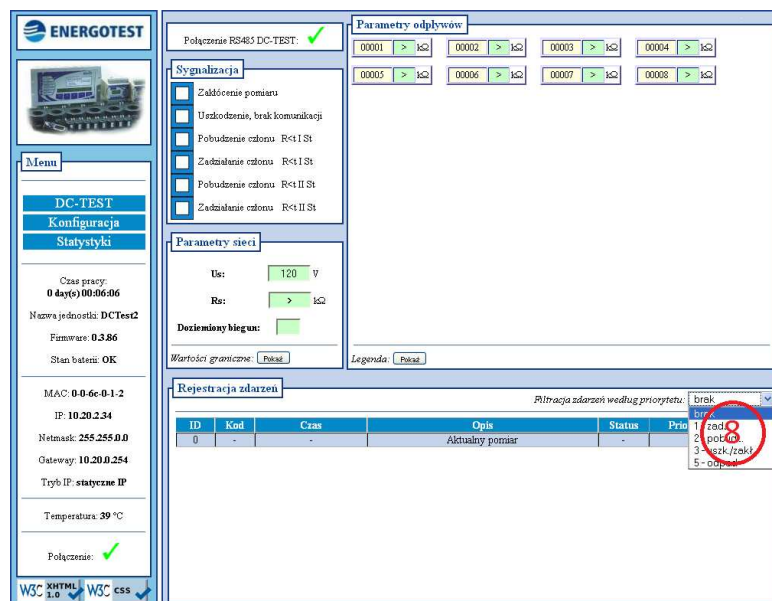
ENERGOTEST

Menu

DC-TEST
Konfiguracja
Statystyki

Czas pracy:
0 day(s) 00:06:06

Nazwa jednostki: DCTest2

Firmware: 0.3.86

Stan baterii: OK

MAC: 0-0-6c-0-1-2

IP: 10.20.2.34

Netmask: 255.255.0.0

Gateway: 10.20.0.254

Tryb IP: statyczne IP

Temperatura: 39 °C

Połączenie: ✓

W3C XHTML 1.0 W3C css

Połączenie RS485 DC-TEST: ✓

Sygnalizacja

Zakłócenie pomiaru
Uszkodzenie, brak komunikacji
Pobudzenie członu R<t I St
Zadziałanie członu R<t I St
Pobudzenie członu R<t II St
Zadziałanie członu R<t II St

Parametry sieci

Us: 120 V
Rs: > kΩ
Doziemiony biegun:

Wartości graniczne: Pokaż

Parametry odpływów

| 00001 | > | kΩ | 00002 | > | kΩ | 00003 | > | kΩ | 00004 | > | kΩ |
|---|---|---|---|---|---|---|---|---|---|---|---|
| 00005 | > | kΩ | 00006 | > | kΩ | 00007 | > | kΩ | 00008 | > | kΩ |

Legenda: Pokaż

Rejestracja zdarzeń

Filtracja zdarzeń według priorytetu: brak

| ID | Kod | Czas | Opis | Status | Prio |
|---|---|---|---|---|---|
| 0 | - | - | Aktualny pomiar | - | |

brak
1 - zadz.
2 - pobudz.
3 - uszk./zakł.
5 - odpał

8